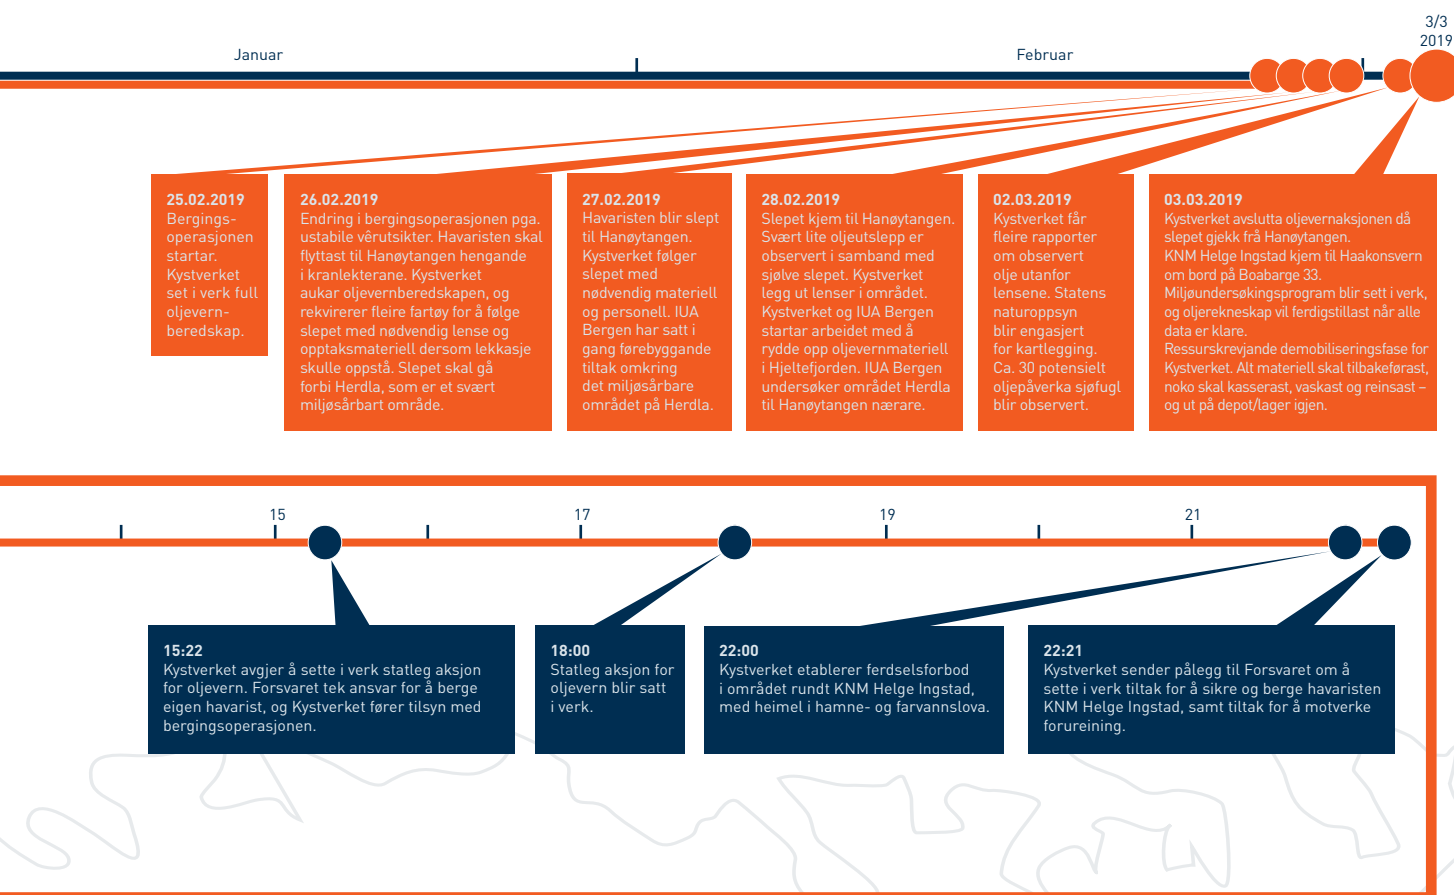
3/3
2019

Januar

Februar

25.02.2019
Bergingsoperasjonen startar. Kystverket set i verk full oljevernberedskap.

26.02.2019
Endring i bergingsoperasjonen pga. ustabile vêrutsikter. Havaristen skal flyttast til Hanøytangen hengande i kranlekterane. Kystverket aukar oljevernberedskapen, og rekvirerer fleire fartøy for å følge slepet med nødvendig lense og opptaksmateriell dersom lekkasje skulle oppstå. Slepet skal gå forbi Herdla, som er et svært miljøsårbart område.

27.02.2019
Havaristen blir slept til Hanøytangen. Kystverket følger slepet med nødvendig materiell og personell. IUA Bergen har satt i gang førebyggande tiltak omkring det miljøsårbare området på Herdla.

28.02.2019
Slepet kjem til Hanøytangen. Svært lite oljeutslepp er observert i samband med sjølve slepet. Kystverket legg ut lenser i området. Kystverket og IUA Bergen startar arbeidet med å rydde opp oljevernmateriell i Hjeltefjorden. IUA Bergen undersøker området Herdla til Hanøytangen nærare.

02.03.2019
Kystverket får fleire rapporter om observert olje utanfor lensene. Statens naturoppsyn blir engasjert for kartlegging. Ca. 30 potensielt oljepåverka sjøfugl blir observert.

03.03.2019
Kystverket avslutta oljevernaksjonen då slepet gjekk frå Hanøytangen. KNM Helge Ingstad kjem til Haakonsvern om bord på Boabarge 33. Miljøundersøkingsprogram blir sett i verk, og oljerekneskap vil ferdigstillast når alle data er klare. Ressurskrevjande demobiliseringsfase for Kystverket. Alt materiell skal tilbakeførast, noko skal kasserast, vaskast og reinsast – og ut på depot/lager igjen.

15

17

19

21

15:22
Kystverket avgjer å sette i verk statleg aksjon for oljevern. Forsvaret tek ansvar for å berge eigen havarist, og Kystverket fører tilsyn med bergingsoperasjonen.

18:00
Statleg aksjon for oljevern blir satt i verk.

22:00
Kystverket etablerer ferdselsforbod i området rundt KNM Helge Ingstad, med heimel i hamne- og farvannslova.

22:21
Kystverket sender pålegg til Forsvaret om å sette i verk tiltak for å sikre og berge havaristen KNM Helge Ingstad, samt tiltak for å motverke forureining.